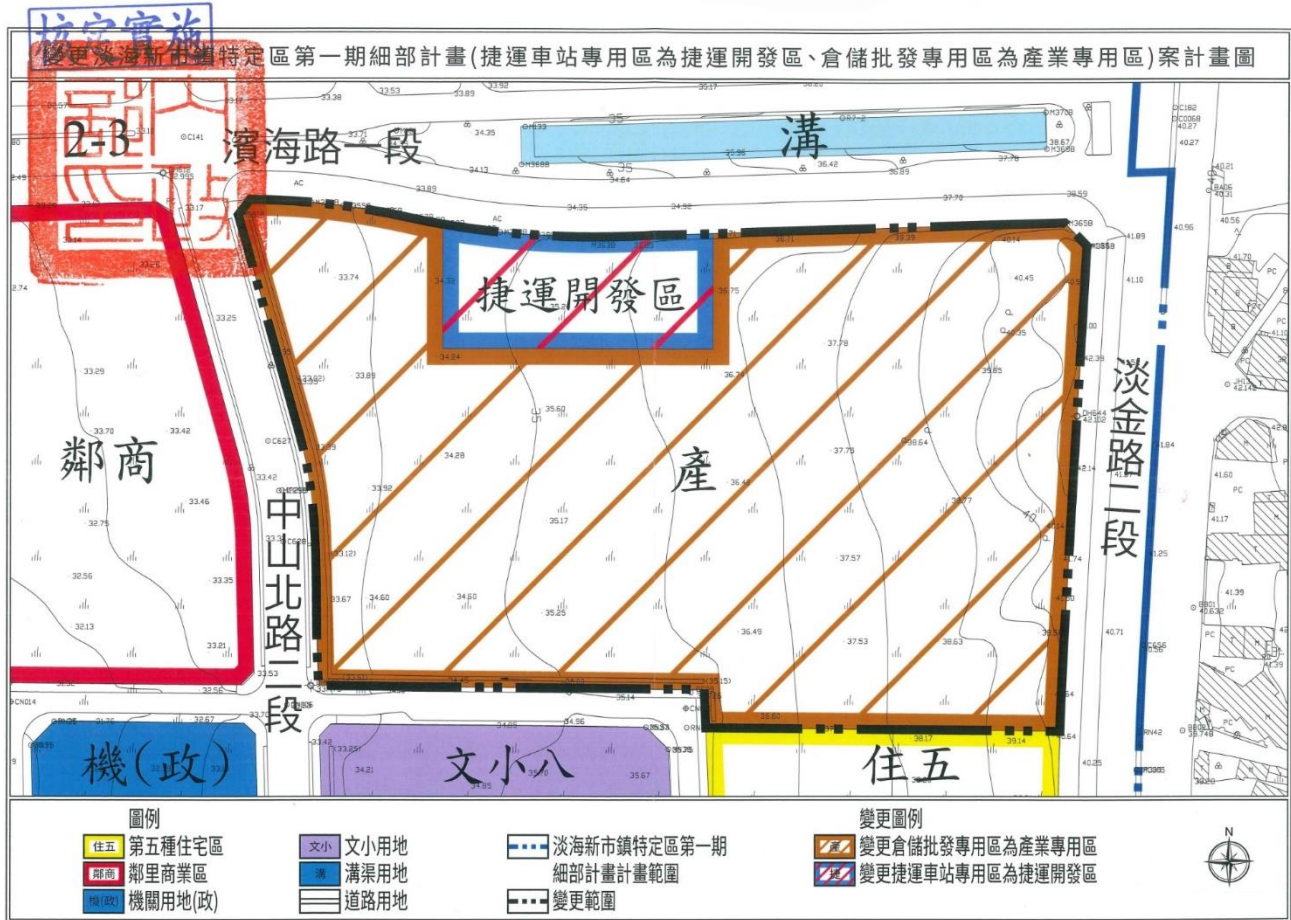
核定實施

變更淡海新市鎮特定區第一期細部計畫(捷運車站專用區為捷運開發區、倉儲批發專用區為產業專用區)案計畫圖

2-3

濱海路一段

溝

捷運開發區

鄰商

中山北路一段

產

淡金路二段

機(政)

文小八

住五

圖例

住五 第五種住宅區

鄰商 鄰里商業區

機(政) 機關用地(政)

文小 文小用地

溝 溝渠用地

道路用地

淡海新市鎮特定區第一期細部計畫計畫範圍

變更範圍

變更圖例

產 變更倉儲批發專用區為產業專用區

捷 變更捷運車站專用區為捷運開發區

N